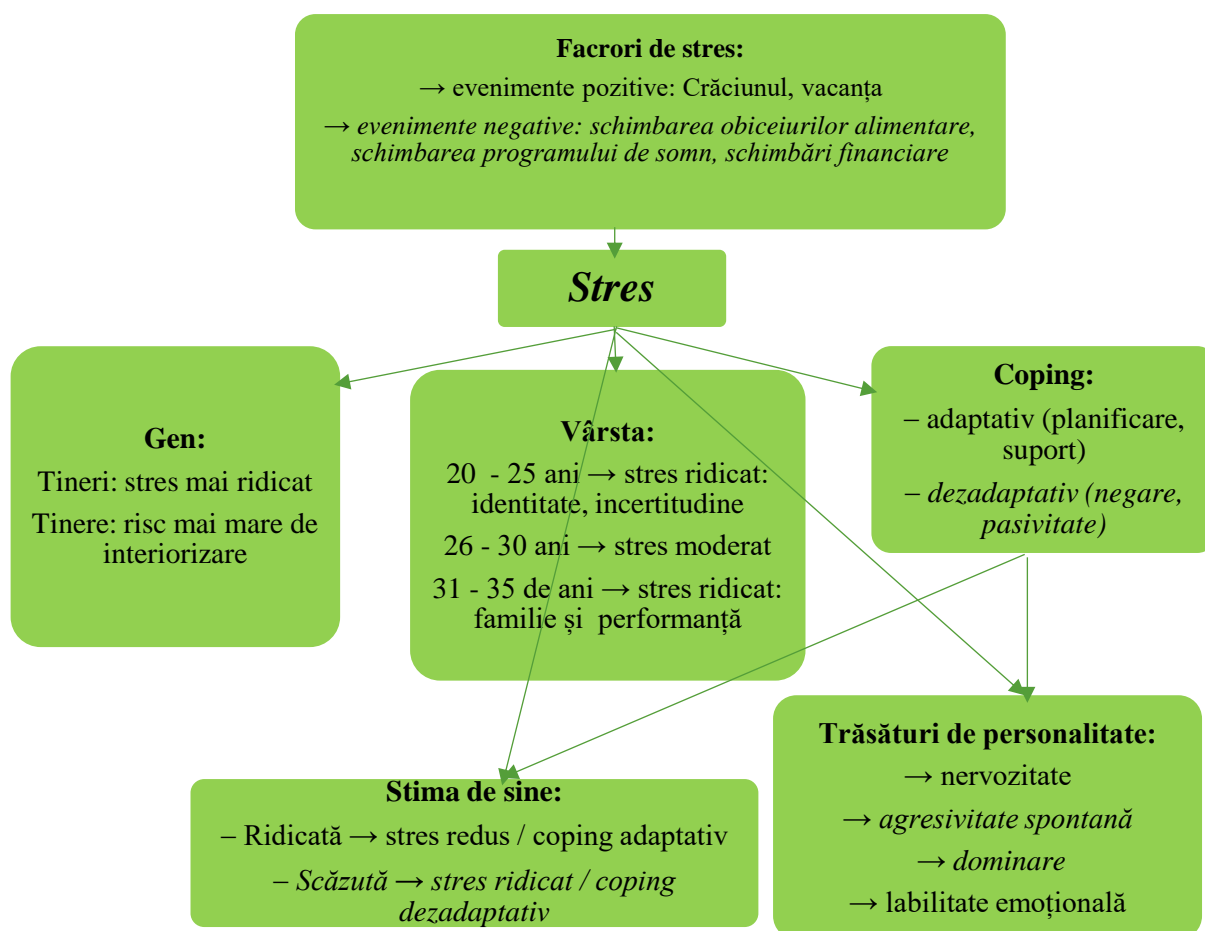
**Facrori de stres:**

→ evenimente pozitive: Crăciunul, vacanța

→ *evenimente negative: schimbarea obiceiurilor alimentare, schimbarea programului de somn, schimbări financiare*

***Stres***

**Gen:**

Tineri: stres mai ridicat

Tinere: risc mai mare de interiorizare

**Vârsta:**

20 - 25 ani → stres ridicat: identitate, incertitudine

26 - 30 ani → stres moderat

31 - 35 de ani → stres ridicat: familie și performanță

**Coping:**

– adaptativ (planificare, suport)

– *dezadaptativ (negare, pasivitate)*

**Stima de sine:**

– Ridicată → stres redus / coping adaptativ

– *Scăzută → stres ridicat / coping dezadaptativ*

**Trăsături de personalitate:**

→ nervozitate

→ *agresivitate spontană*

→ *dominare*

→ labilitate emoțională